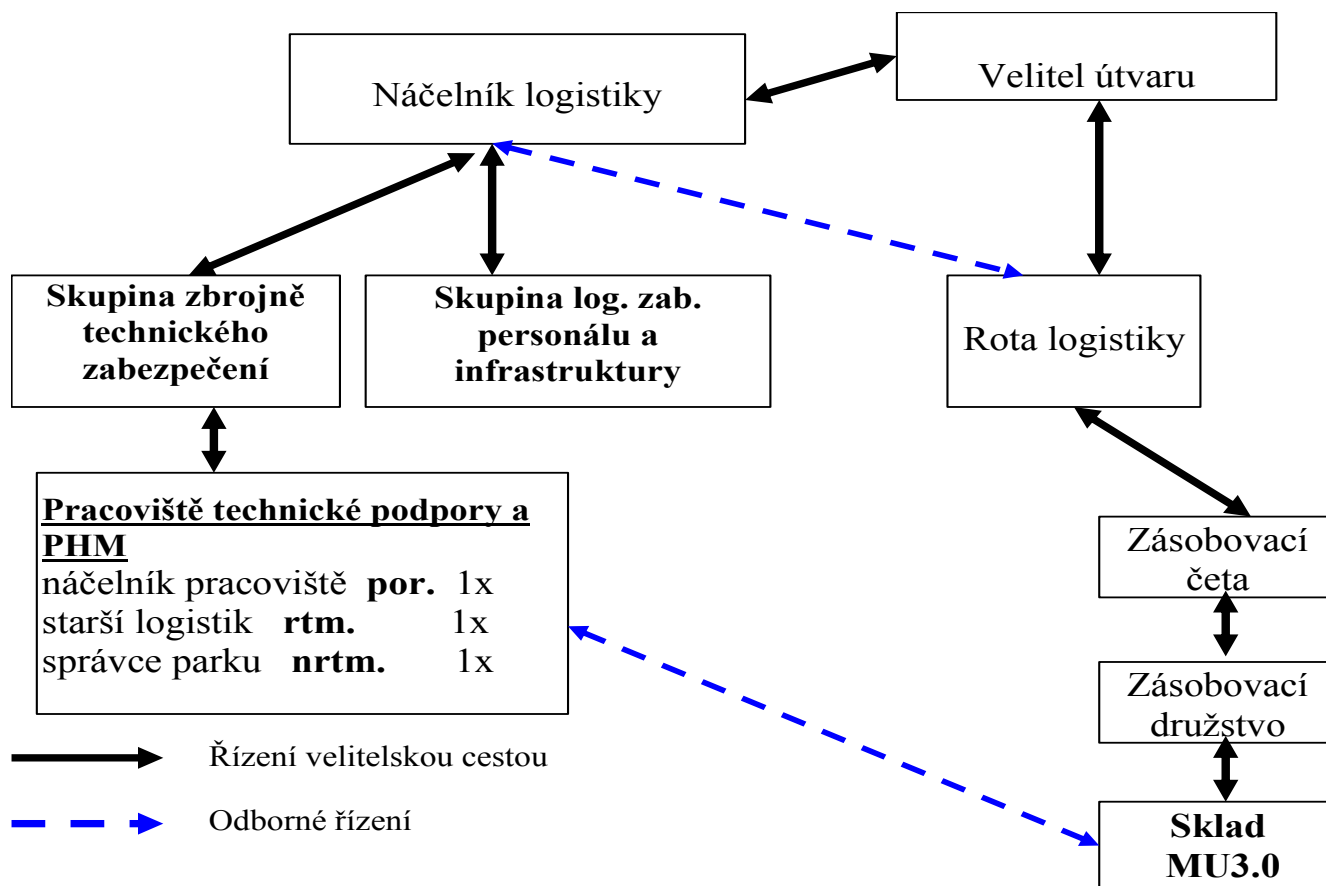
Náčelník logistiky

Velitel útvaru

Skupina zbrojně technického zabezpečení

Skupina log. zab. personálu a infrastruktury

Rota logistiky

Pracoviště technické podpory a PHM
náčelník pracoviště **por.** 1x
starší logistik **rtm.** 1x
správce parku **nrtm.** 1x

Zásobovací četa

Zásobovací družstvo

Sklad MU3.0

Řízení velitelskou cestou

Odborné řízení